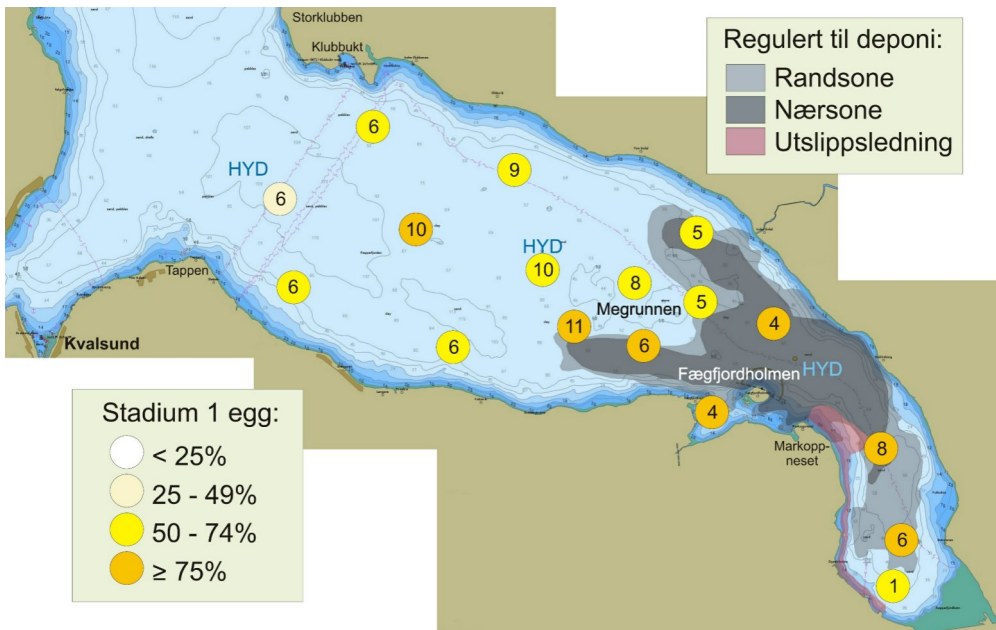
Storklubben

Klubbukt

Regulert til deponi:
Randsone
Nærsone
Utslippsledning

HYD

6

6

9

10

HYD

10

5

Tappen

6

8

Megrunnen

5

11

6

4

Kvalsund

6

Fægfjordholmen

HYD

4

Markoppneset

8

6

1

Stadium 1 egg:
< 25%
25 - 49%
50 - 74%
≥ 75%